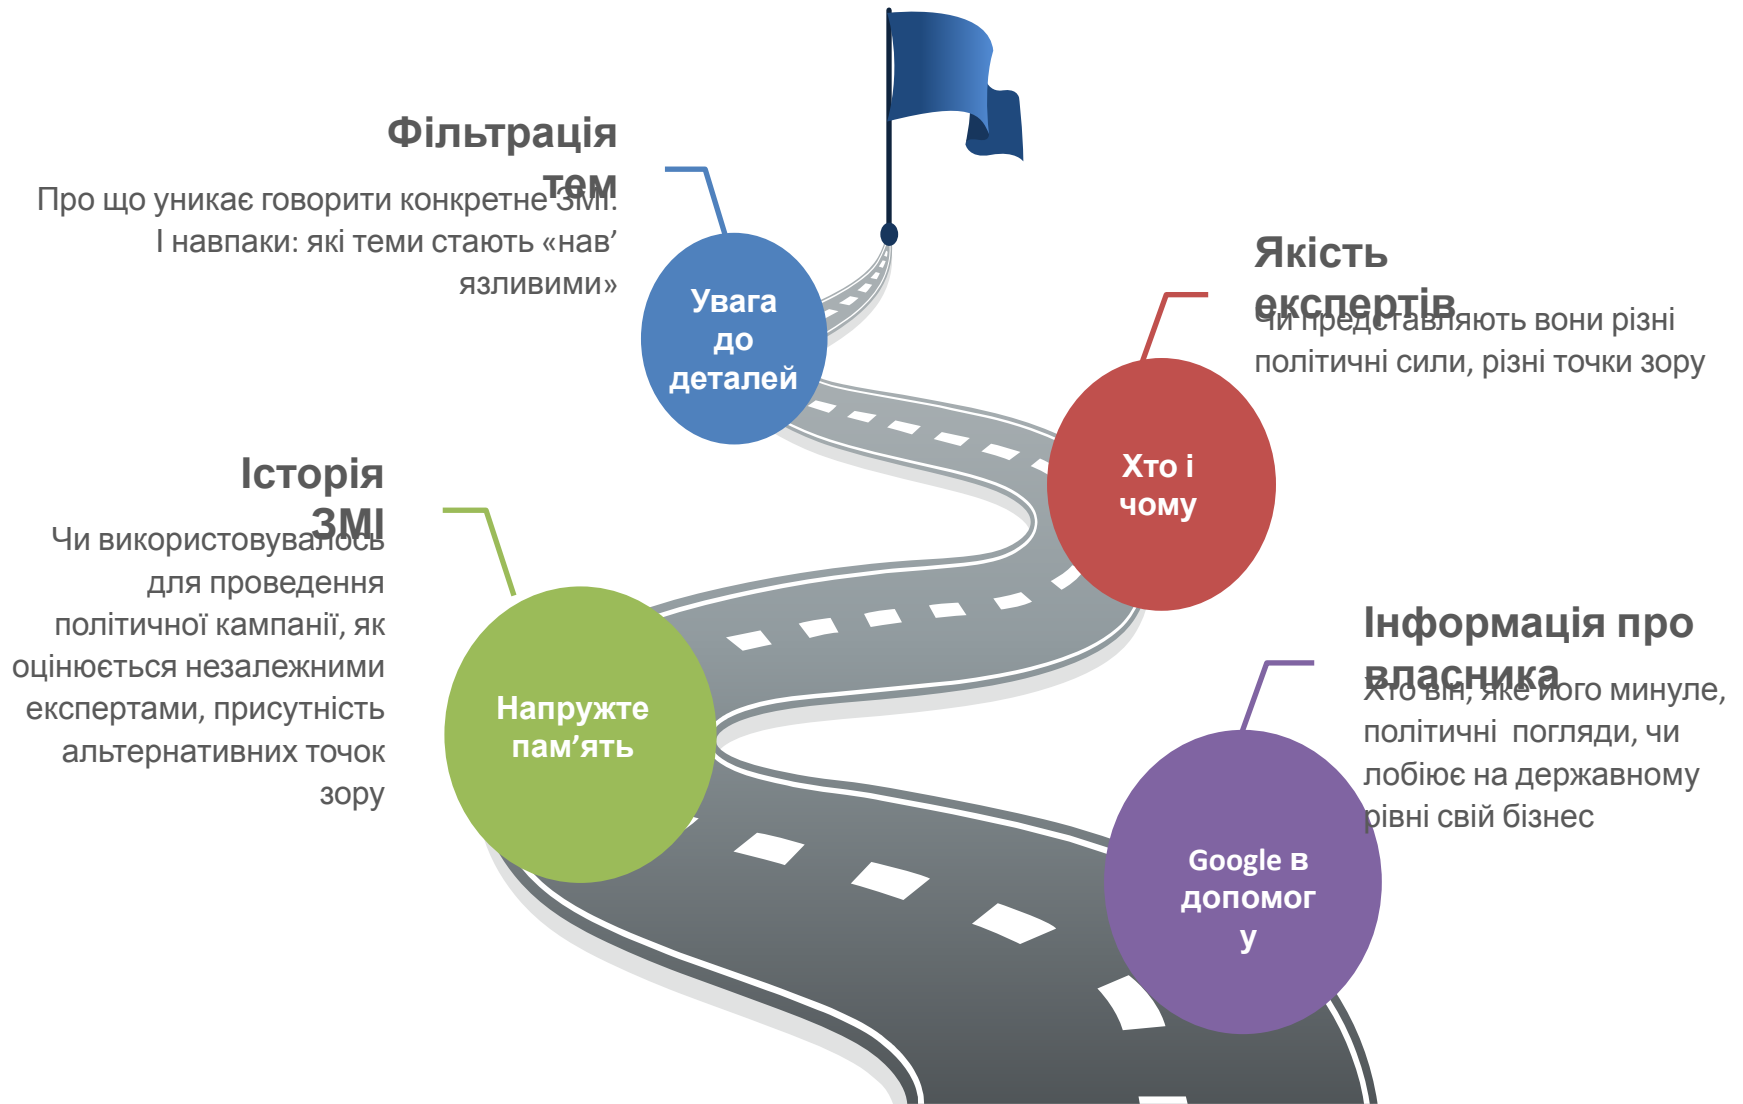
Фільтрація тем

Про що уникає говорити конкретне ЗМІ. І навпаки: які теми стають «нав'язливими»

Увага до деталей

Якість експертів

Чи представляють вони різні політичні сили, різні точки зору

Хто і чому

Історія ЗМІ

Чи використовувалось для проведення політичної кампанії, як оцінюється незалежними експертами, присутність альтернативних точок зору

Напружте пам'ять

Інформація про власника

Хто він, яке його минуле, політичні погляди, чи лобіює на державному рівні свій бізнес

Google в допомогу